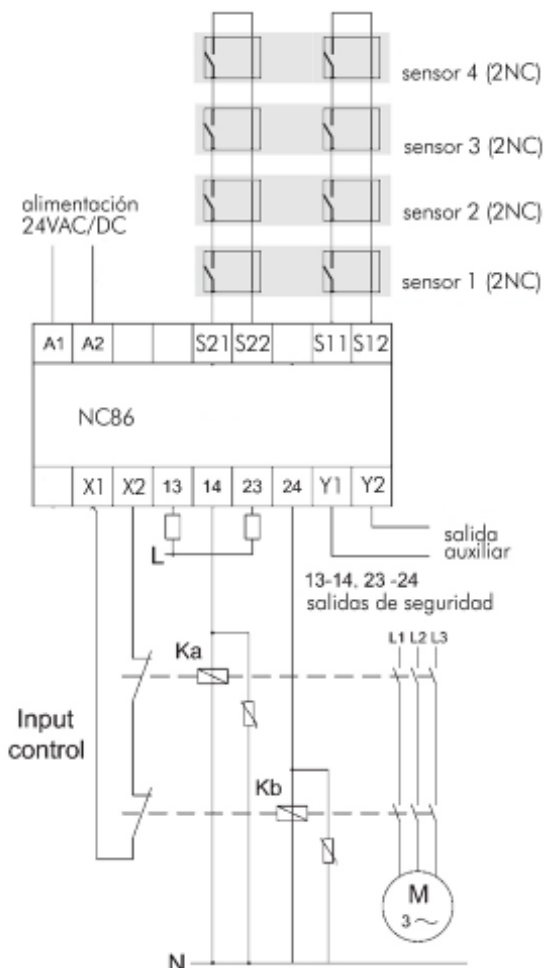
sensor 4 (2NC)

sensor 3 (2NC)

alimentación
24VAC/DC

sensor 2 (2NC)

sensor 1 (2NC)

| A1 | A2 | | | S21 | S22 | | S11 | S12 |
|---|---|---|---|---|---|---|---|---|

NC86

| | X1 | X2 | 13 | 14 | 23 | 24 | Y1 | Y2 |
|---|---|---|---|---|---|---|---|---|

L

salida
auxiliar

13-14, 23 -24
salidas de seguridad

Ka

L1 L2 L3

Input
control

Kb

M
3 ~

N